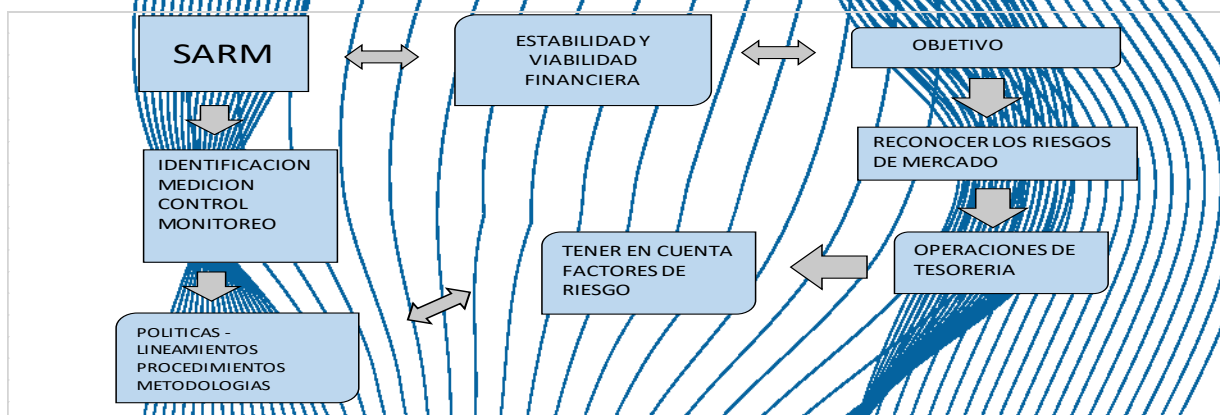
SARM

ESTABILIDAD Y VIABILIDAD FINANCIERA

OBJETIVO

RECONOCER LOS RIESGOS DE MERCADO

IDENTIFICACION
MEDICION
CONTROL
MONITOREO

TENER EN CUENTA FACTORES DE RIESGO

OPERACIONES DE TESORERIA

POLITICAS -
LINEAMIENTOS
PROCEDIMIENTOS
METODOLOGIAS